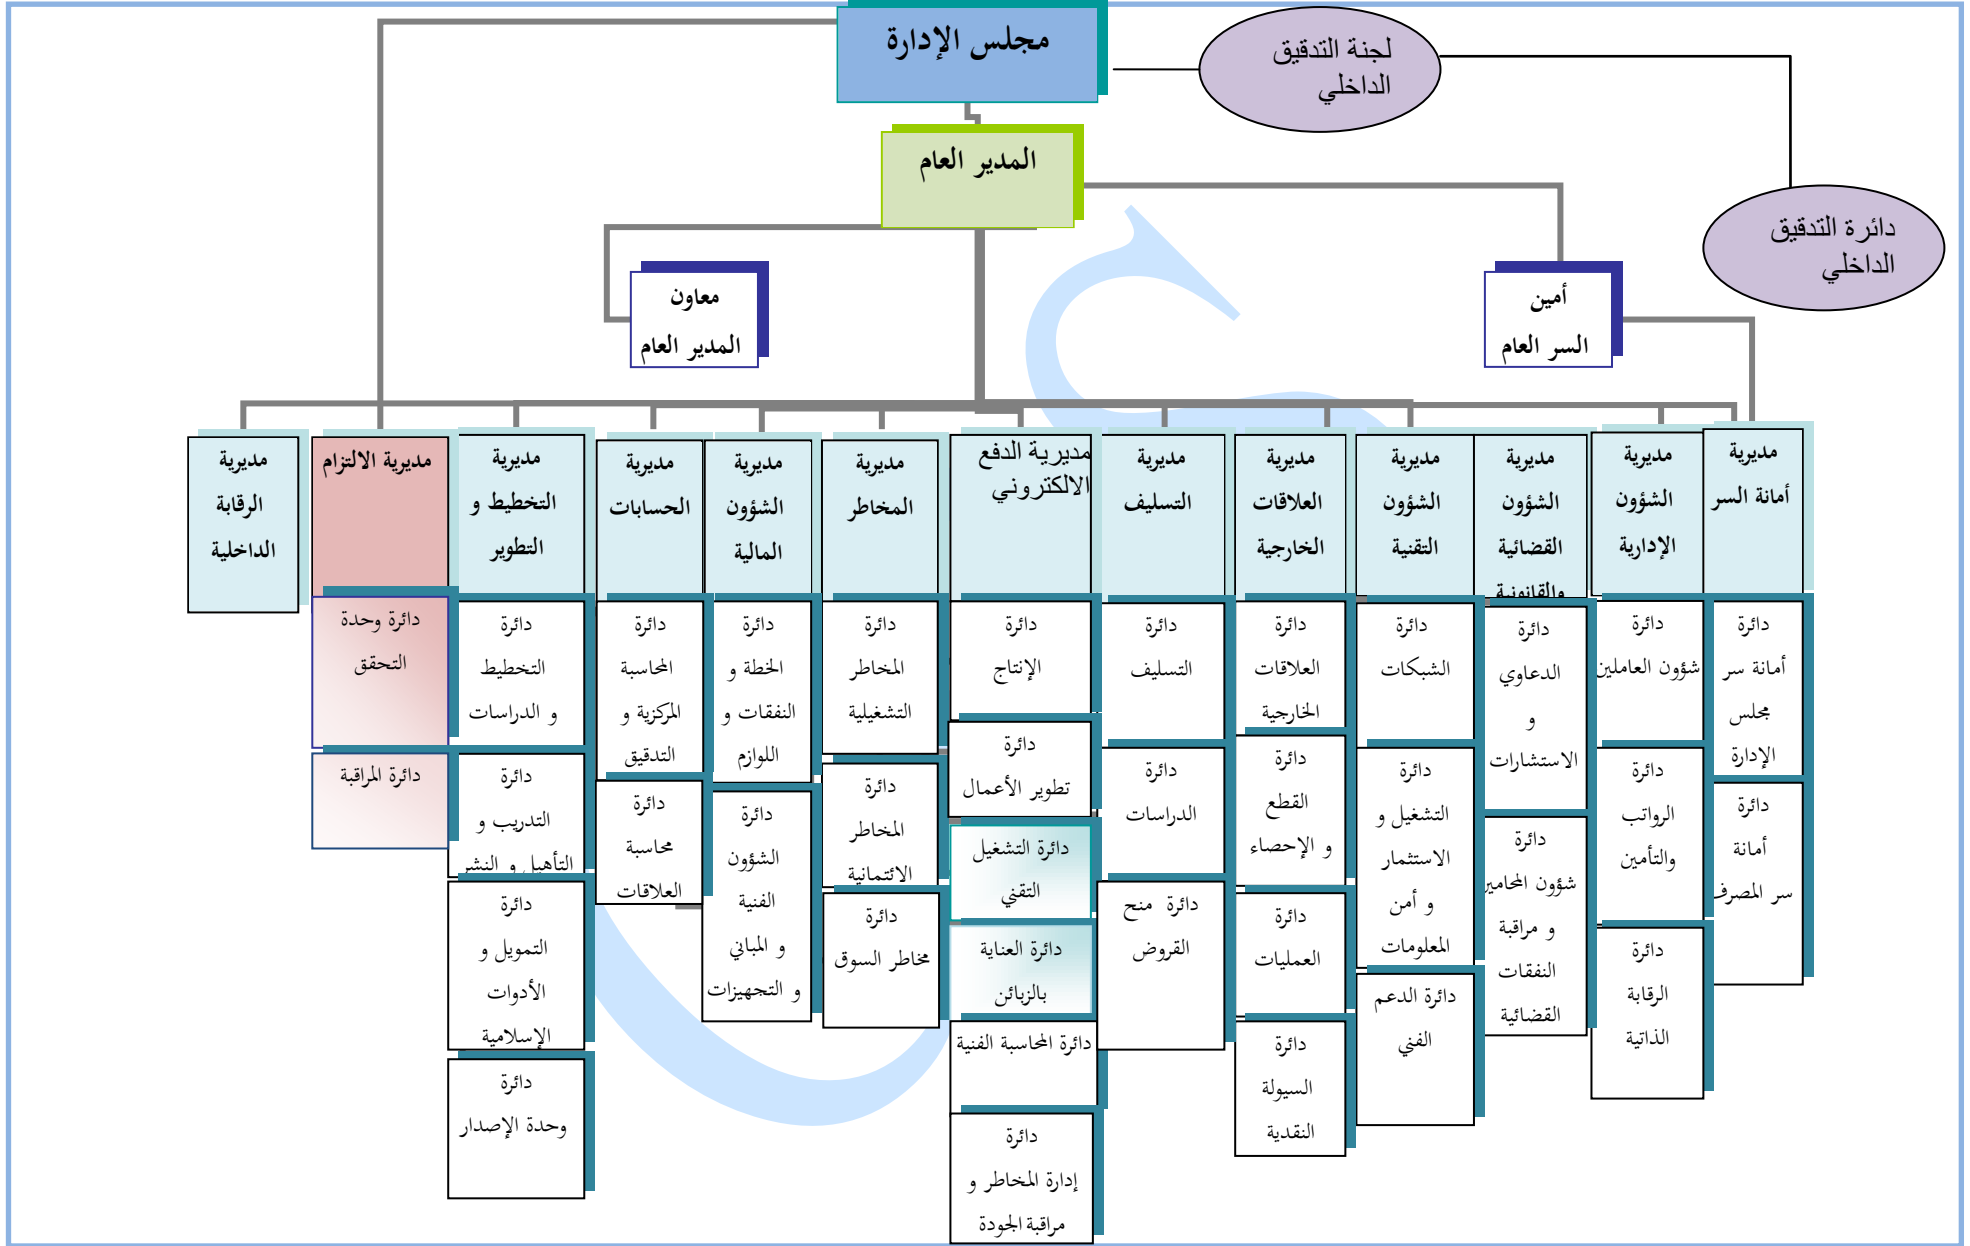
مجلس الإدارة

لجنة التدقيق الداخلي

المدير العام

دائرة التدقيق الداخلي

معاون المدير العام

أمين السر العام

مديرية أمانة السر

مديرية الشؤون الإدارية

مديرية الشؤون القضائية والقانونية

مديرية الشؤون التقنية

مديرية العلاقات الخارجية

مديرية التسليف

مديرية الدفع الالكتروني

مديرية المخاطر

مديرية الشؤون المالية

مديرية الحسابات

مديرية التخطيط و التطوير

مديرية الالتزام

مديرية الرقابة الداخلية

دائرة أمانة سر مجلس الإدارة

دائرة أمانة سر المصرف

دائرة شؤون العاملين

دائرة الرواتب والتأمين

دائرة الرقابة الذاتية

دائرة الدعاوي و الاستشارات

دائرة شؤون المحامين و مراقبة النفقات القضائية

دائرة الشبكات

دائرة التشغيل و الاستثمار و أمن المعلومات

دائرة الدعم الفني

دائرة العلاقات الخارجية

دائرة القطع و الإحصاء

دائرة العمليات

دائرة السيولة النقدية

دائرة التسليف

دائرة الدراسات

دائرة منح القروض

دائرة الإنتاج

دائرة تطوير الأعمال

دائرة التشغيل التقني

دائرة العناية بالزبائن

دائرة المحاسبة الفنية

دائرة إدارة المخاطر و مراقبة الجودة

دائرة المخاطر التشغيلية

دائرة المخاطر الائتمانية

دائرة مخاطر السوق

دائرة الخطة و النفقات و اللوازم

دائرة الشؤون الفنية و المباني و التجهيزات

دائرة المحاسبة المركزية و التدقيق

دائرة محاسبة العلاقات

دائرة التخطيط و الدراسات

دائرة التدريب و التأهيل و النشر

دائرة التمويل و الأدوات الإسلامية

دائرة وحدة الإصدار

دائرة وحدة التحقق

دائرة المراقبة